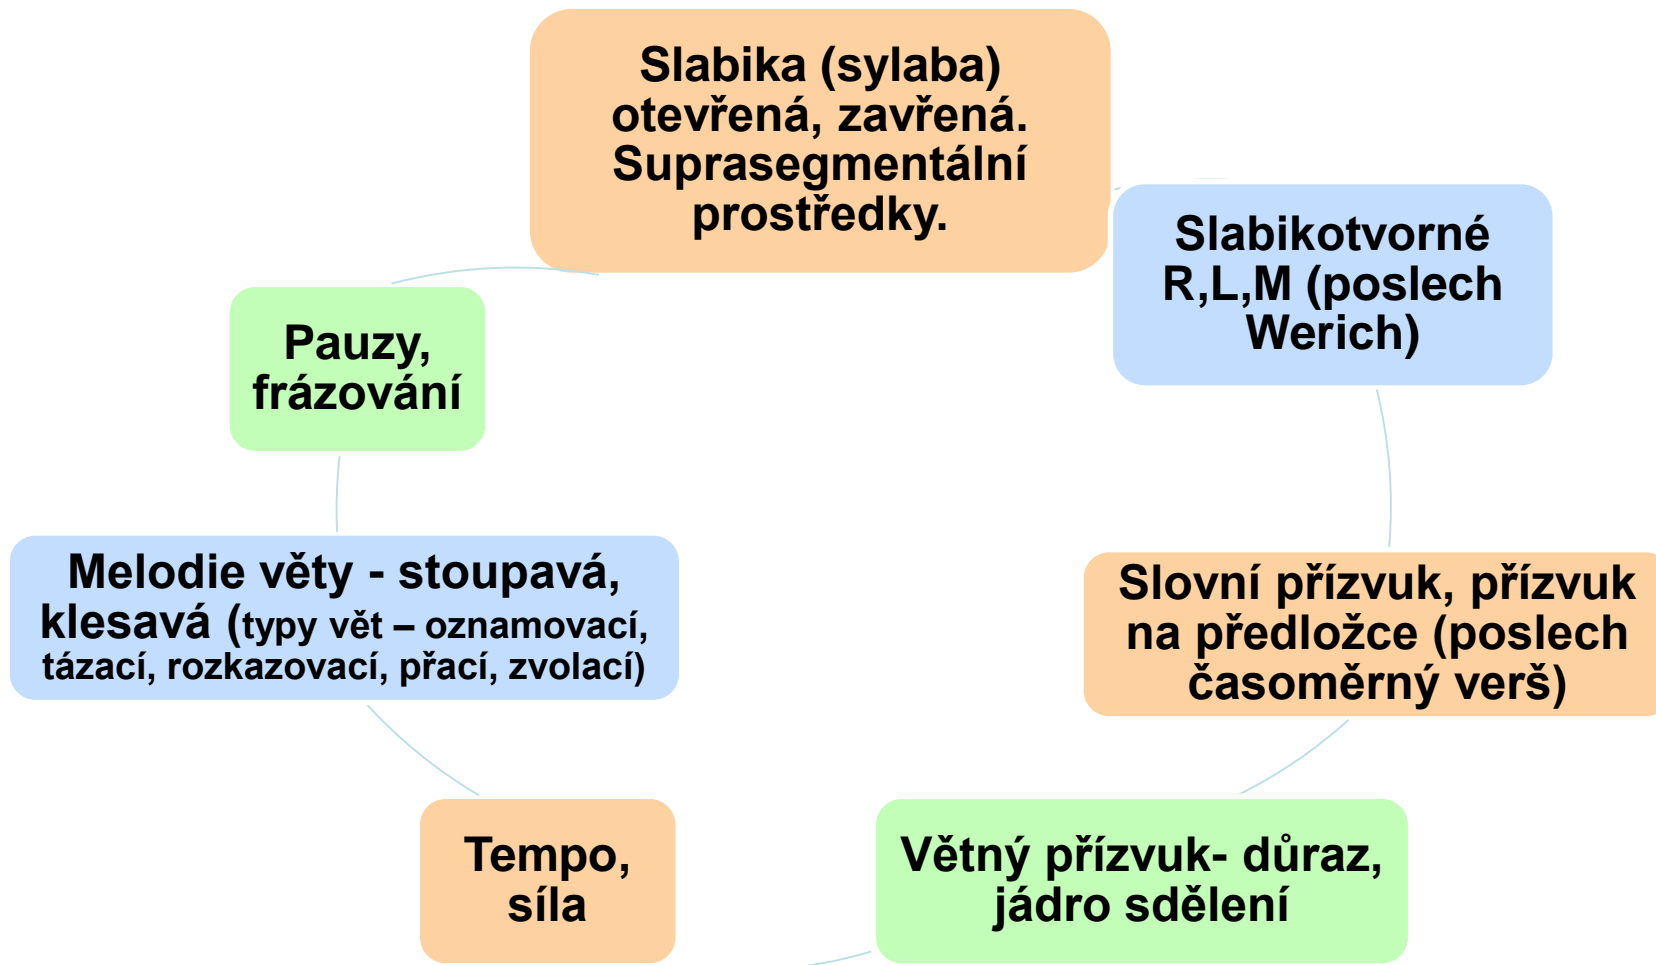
Slabika (sylaba) otevřená, zavřená. Suprasegmentální prostředky.

Slabikotvorné R,L,M (poslech Werich)

Slovní přízvuk, přízvuk na předložce (poslech časoměrný verš)

Větný přízvuk- důraz, jádro sdělení

Tempo, síla

Melodie věty - stoupavá, klesavá (typy vět – oznamovací, tázací, rozkazovací, přací, zvolací)

Pauzy, frázování